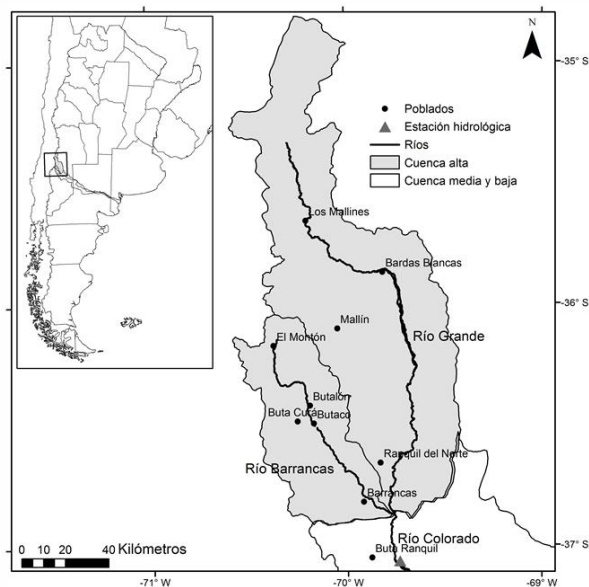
N

-35° S

Poblados
Estación hidrológica
Ríos
Cuenca alta
Cuenca media y baja

Los Mallines

Bardas Blancas

-36° S

Mallín

El Montón

Río Grande

Butalon
Buta Cura
Butaco

Ranquil del Norte

Río Barrancas

Barrancas

Río Colorado

Buta Ranquil

-37° S

0 10 20 40 Kilómetros

-71° W
-70° W
-69° W